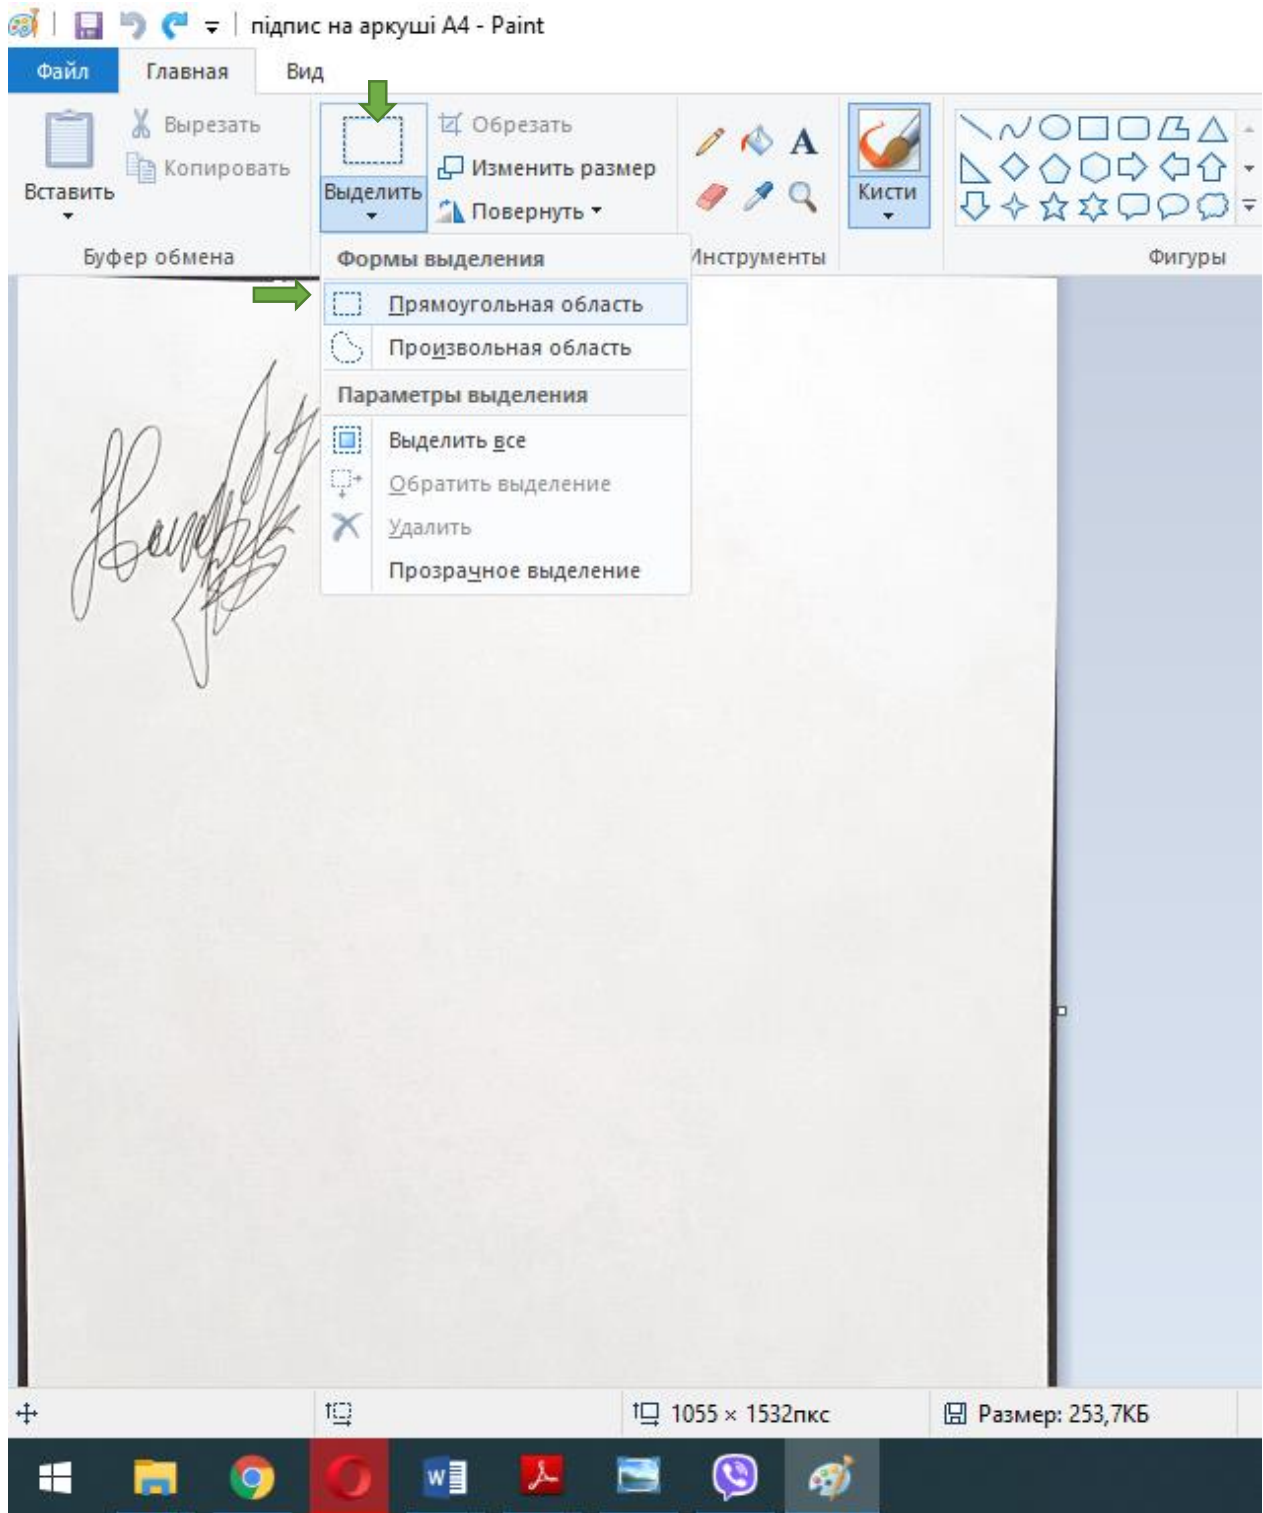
підпис на аркуші А4 - Paint

Файл
Главная
Вид

Вставить
Вырезать
Копировать
Буфер обмена

Выделить
Обрезать
Изменить размер
Повернуть

Инструменты

Кисти

Фигуры

Формы выделения
Прямоугольная область
Произвольная область
Параметры выделения
Выделить все
Обратить выделение
Удалить
Прозрачное выделение

1055 × 1532пкс
Размер: 253,7КБ